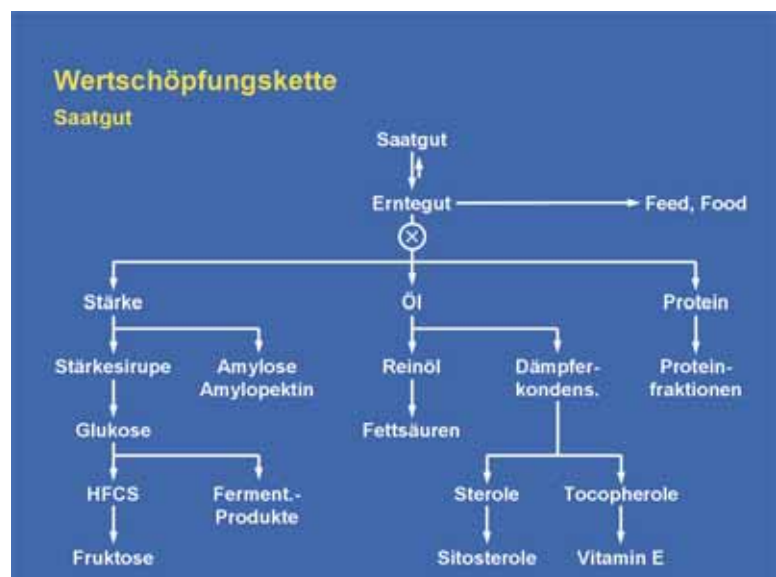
Wertschöpfungskette

Saatgut

Saatgut

Erntegut

Feed, Food

$\otimes$

Stärke

Öl

Protein

Stärkesirupe

Amylose Amylopektin

Reinöl

Dämpferkondens.

Proteinfraktionen

Glukose

Fettsäuren

HFCS

Ferment.-Produkte

Sterole

Tocopherole

Fruktose

Sitosterole

Vitamin E